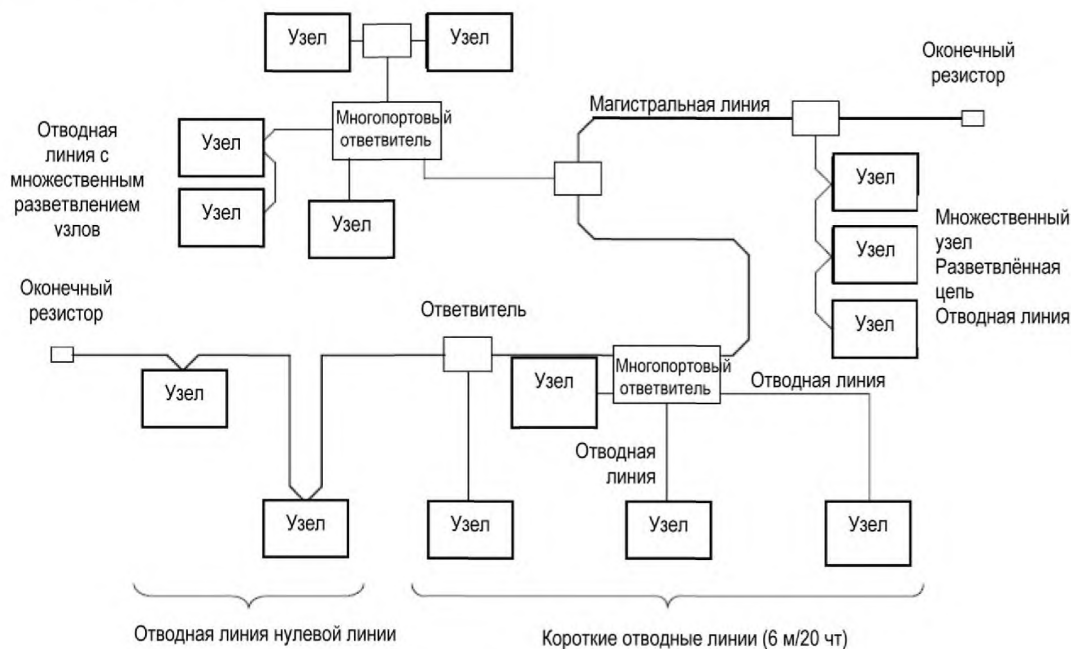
Узел
Узел
Оконечный резистор
Многопортовый ответвитель
Магистральная линия
Отводная линия с множественным разветвлением узлов
Узел
Узел
Узел
Узел
Множественный узел Разветвлённая цепь Отводная линия
Узел
Узел
Оконечный резистор
Ответвитель
Многопортовый ответвитель
Узел
Узел
Отводная линия
Отводная линия
Узел
Узел
Узел
Узел
Отводная линия нулевой линии
Короткие отводные линии (6 м/20 чт)